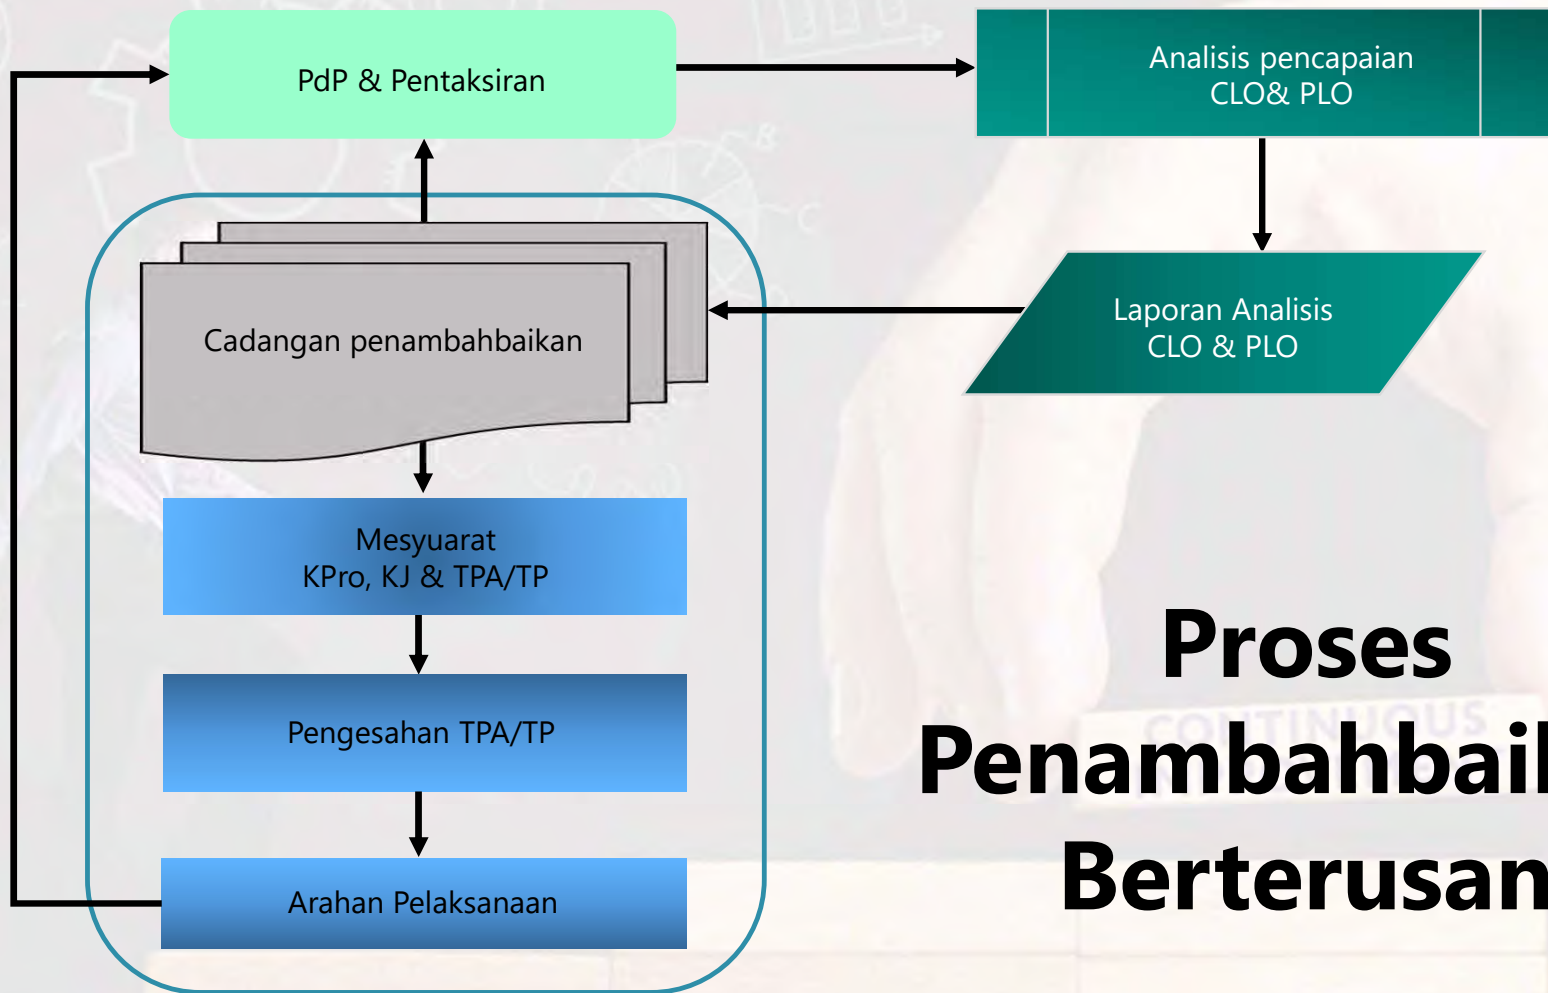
PdP & Pentaksiran

Analisis pencapaian CLO& PLO

Laporan Analisis CLO & PLO

Cadangan penambahbaikan

Mesyuarat KPro, KJ & TPA/TP

Pengesahan TPA/TP

Arahan Pelaksanaan

Proses Penambahbai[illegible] Berterusan

CONTINUOUS